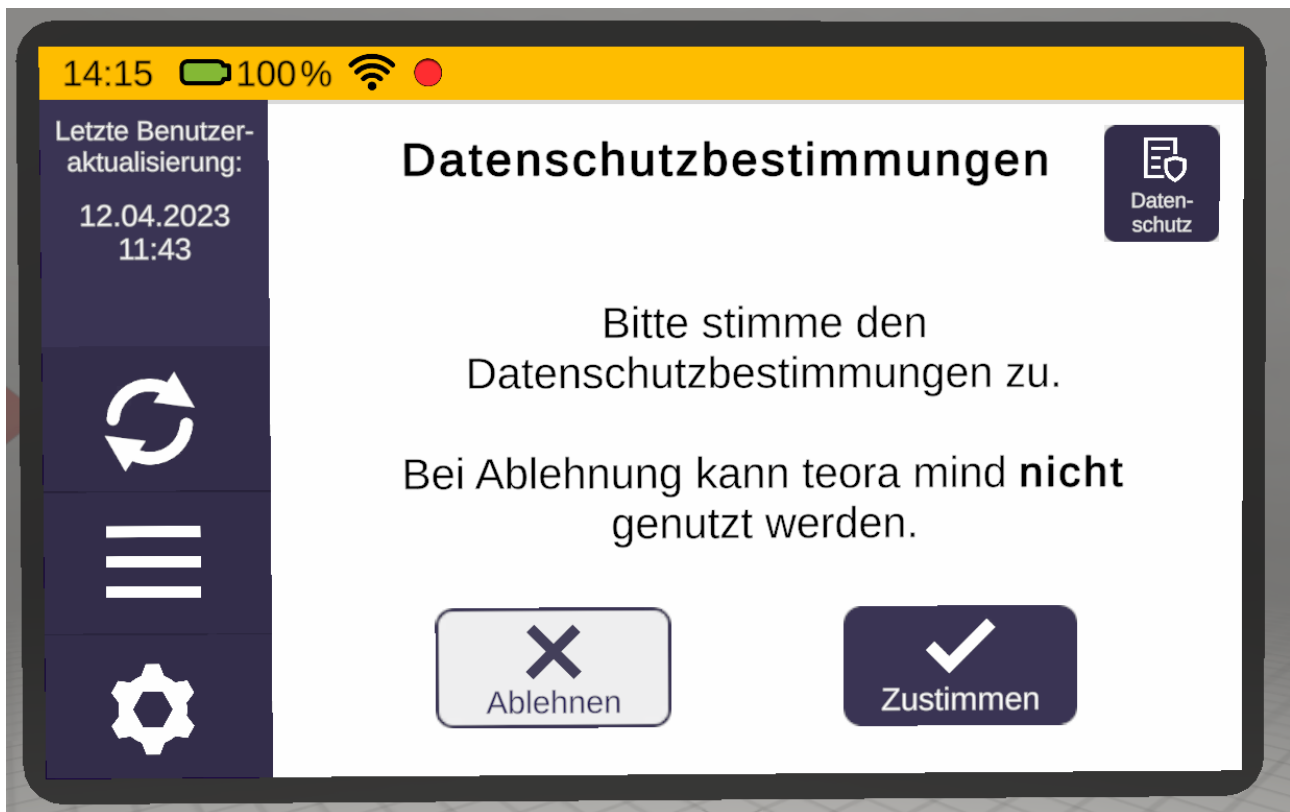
14:15 100%

Letzte Benutzeraktualisierung:

12.04.2023
11:43

Datenschutzbestimmungen

Datenschutz

Bitte stimme den Datenschutzbestimmungen zu.

Bei Ablehnung kann teora mind **nicht** genutzt werden.

Ablehnen

Zustimmen